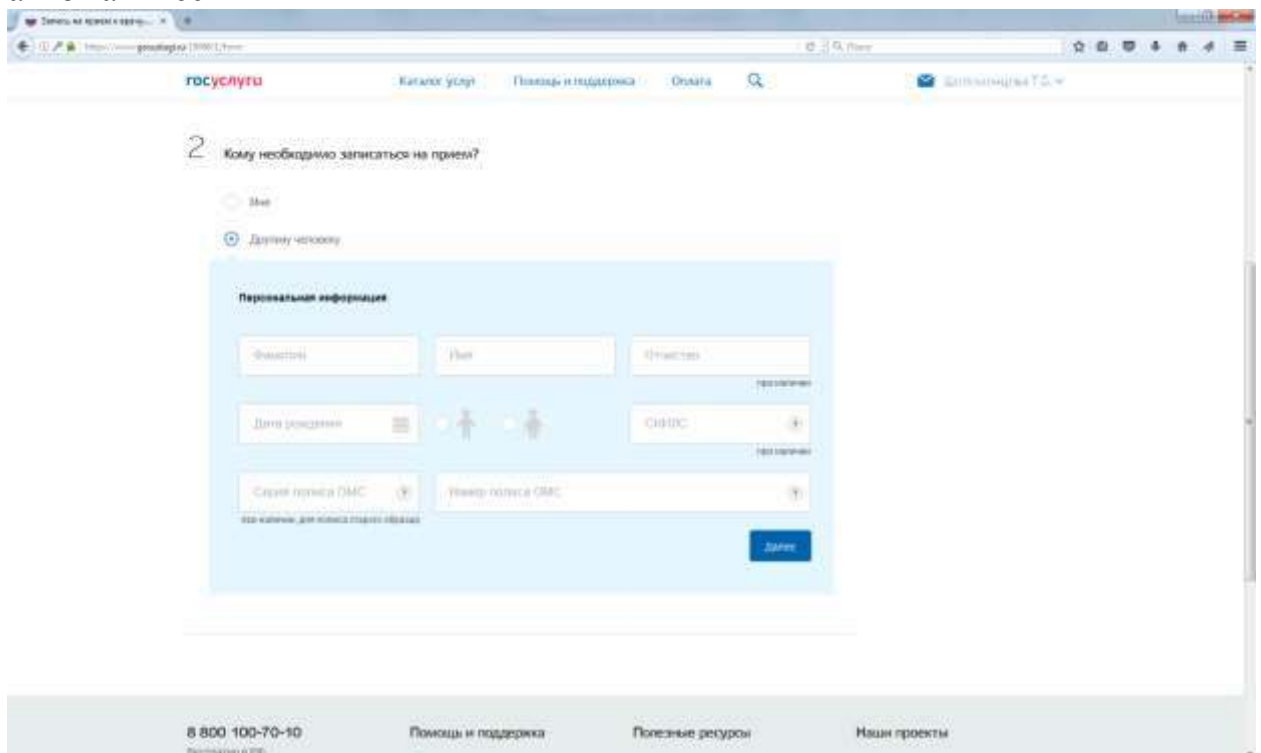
Запись на прием к врачу... ×

https://www.gosuslugi.ru/10066/1/form

госуслуги Каталог услуг Помощь и поддержка Оплата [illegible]

2 Кому необходимо записаться на прием?

Мне

Другому человеку

Персональная информация

Фамилия

Имя

Отчество

при наличии

Дата рождения

СНИЛС

при наличии

Серия полиса ОМС

Номер полиса ОМС

при наличии, для полиса старого образца

Далее

8 800 100-70-10

Помощь и поддержка

Полезные ресурсы

Наши проекты